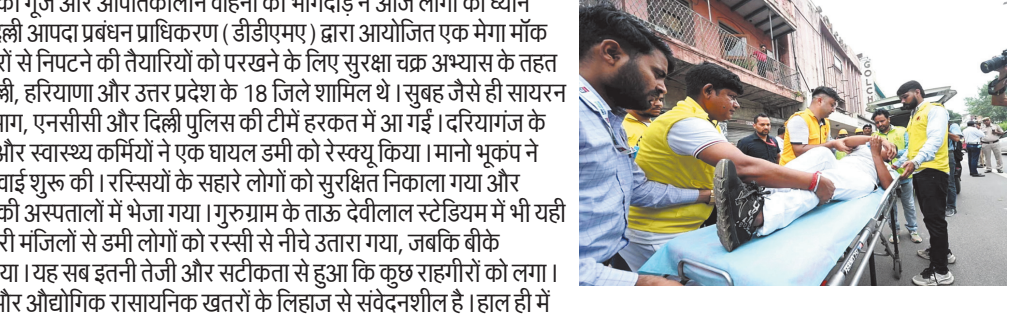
की गूंज और आपातकालीन वाहनों की भागदौड़ ने आज लोगों का ध्यान
दिल्ली आपदा प्रबंधन प्राधिकरण (डीडीएमए) द्वारा आयोजित एक मेगा मॉक
रों से निपटने की तैयारियों को परखने के लिए सुरक्षा चक्र अभ्यास के तहत
ल्ली, हरियाणा और उत्तर प्रदेश के 18 जिले शामिल थे। सुबह जैसे ही सायरन
ाग, एनसीसी और दिल्ली पुलिस की टीमें हरकत में आ गईं। दरियागंज के
और स्वास्थ्य कर्मियों ने एक घायल डमी को रेस्क्यू किया। मानो भूकंप ने
वाई शुरू की। रस्सियों के सहारे लोगों को सुरक्षित निकाला गया और
की अस्पतालों में भेजा गया। गुरुग्राम के ताऊ देवीलाल स्टेडियम में भी यही
री मंजिलों से डमी लोगों को रस्सी से नीचे उतारा गया, जबकि बीके
या। यह सब इतनी तेजी और सटीकता से हुआ कि कुछ राहगीरों को लगा।
और औद्योगिक रासायनिक खतरों के लिहाज से संवेदनशील है। हाल ही में

GO
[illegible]